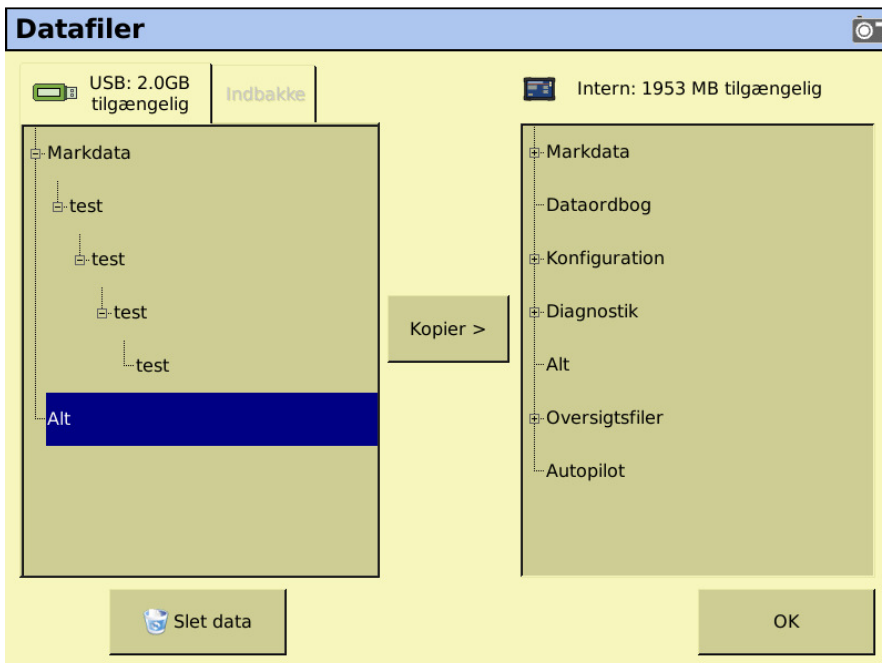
Datafiler

USB: 2.0GB tilgængelig

Indbakke

Markdata

test

test

test

test

Alt

Kopier >

Intern: 1953 MB tilgængelig

Markdata

Dataordbog

Konfiguration

Diagnostik

Alt

Oversigtsfiler

Autopilot

Slet data

OK